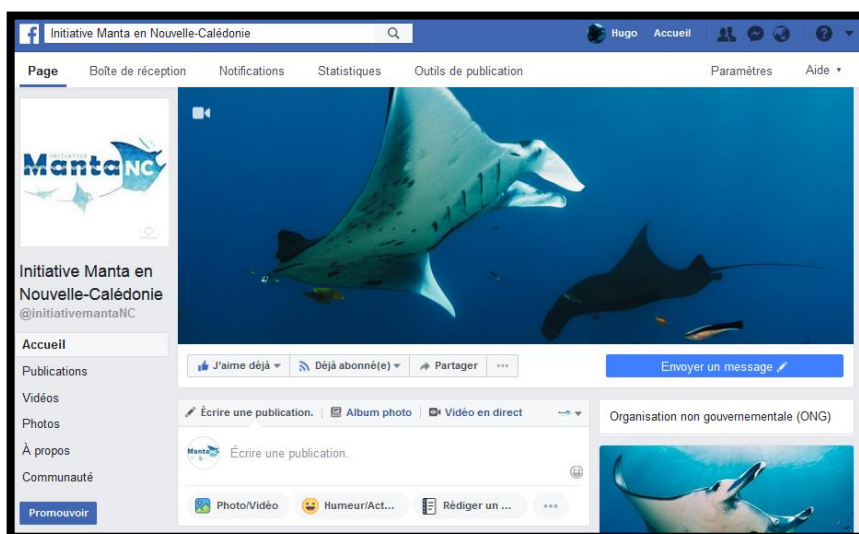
Initiative Manta en Nouvelle-Calédonie

Hugo Accueil

Page Boîte de réception Notifications Statistiques Outils de publication Paramètres Aide

Initiative Manta NC

Initiative Manta en Nouvelle-Calédonie
@initiativemantaNC

Accueil
Publications
Vidéos
Photos
À propos
Communauté

Promouvoir

J'aime déjà Déjà abonné(e) Partager ...

Envoyer un message

Écrire une publication. Album photo Vidéo en direct

Écrire une publication.

Photo/Vidéo Humeur/Act... Rédiger un ... ...

Organisation non gouvernementale (ONG)